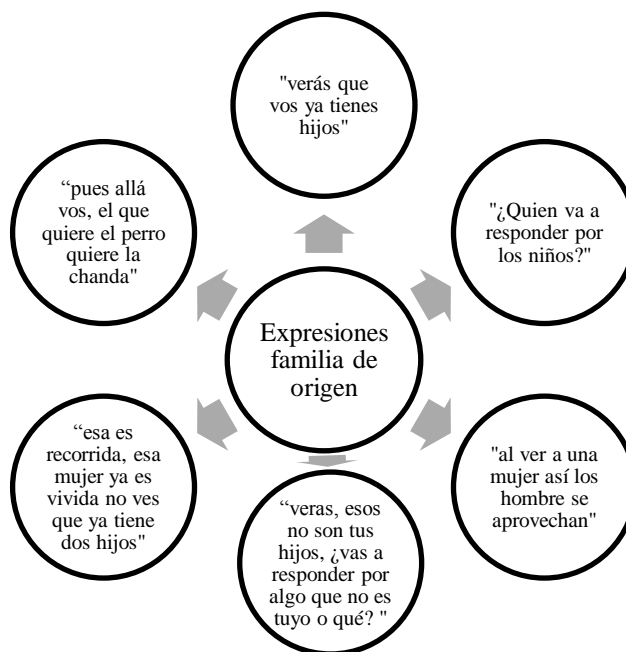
Expresiones familia de origen

"verás que vos ya tienes hijos"

"¿Quien va a responder por los niños?"

"al ver a una mujer así los hombre se aprovechan"

"veras, esos no son tus hijos, ¿vas a responder por algo que no es tuyo o qué? "

"esa es recorrida, esa mujer ya es vivida no ves que ya tiene dos hijos"

"pues allá vos, el que quiere el perro quiere la chanda"